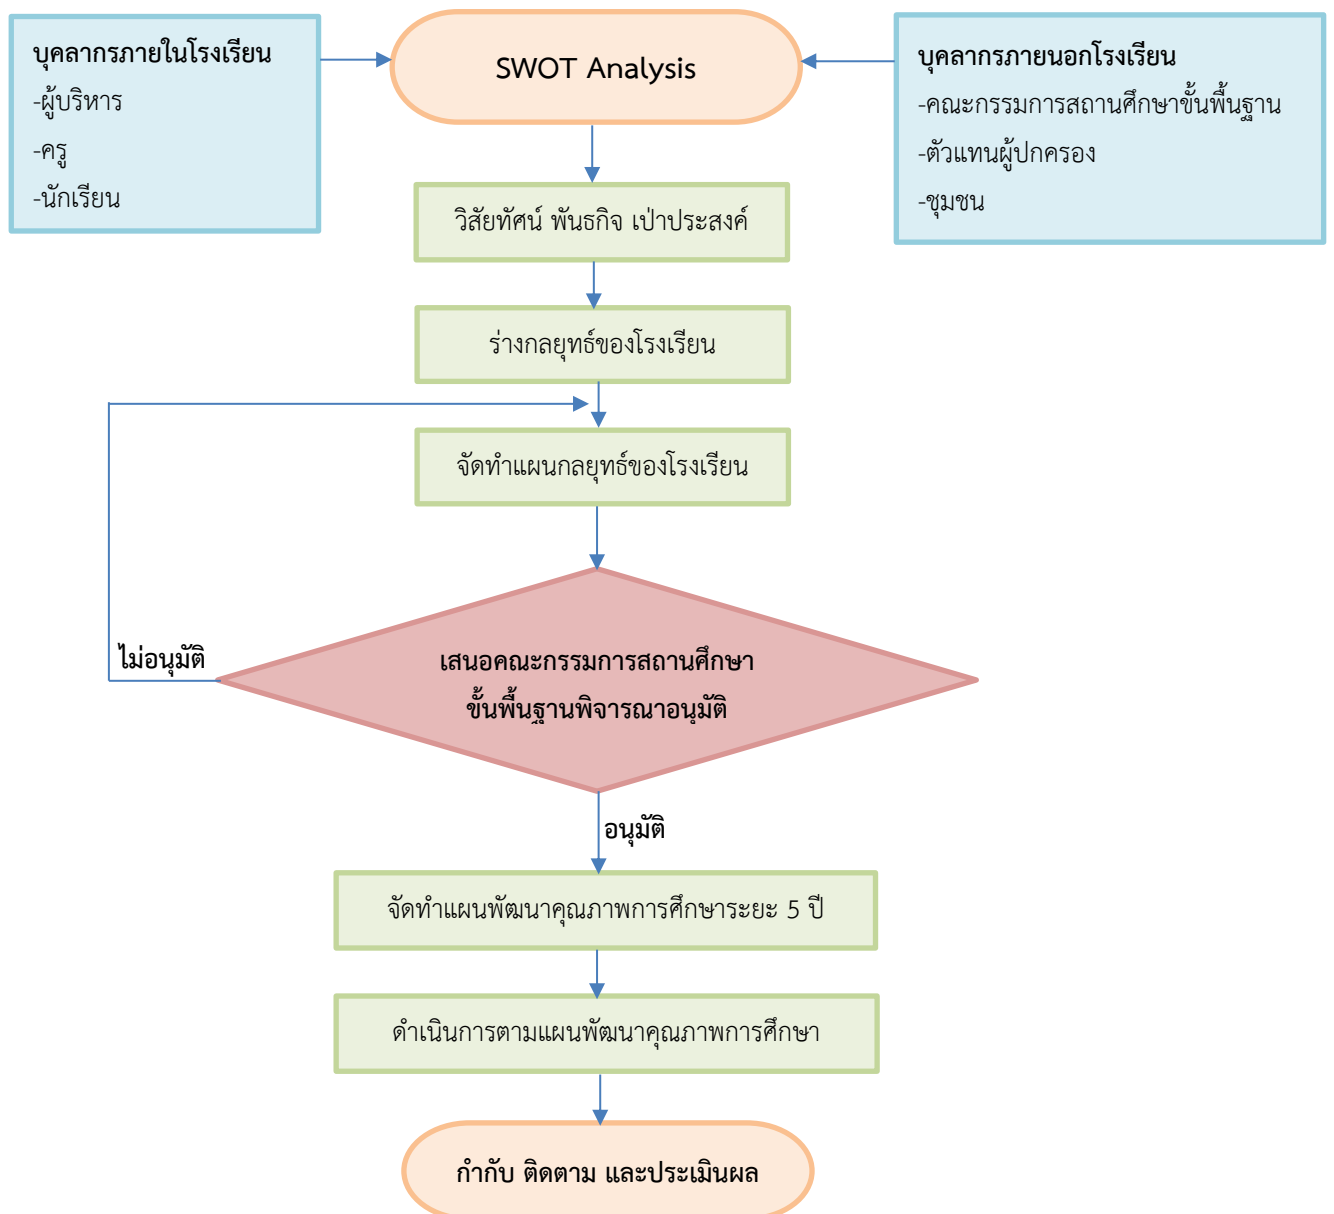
บุคลากรภายในโรงเรียน
-ผู้บริหาร
-ครู
-นักเรียน

SWOT Analysis

บุคลากรภายนอกโรงเรียน
-คณะกรรมการสถานศึกษาขั้นพื้นฐาน
-ตัวแทนผู้ปกครอง
-ชุมชน

วิสัยทัศน์ พันธกิจ เป่าประสงค์

ร่างกลยุทธ์ของโรงเรียน

จัดทำแผนกลยุทธ์ของโรงเรียน

ไม่อนุมัติ

เสนอคณะกรรมการสถานศึกษาขั้นพื้นฐานพิจารณาอนุมัติ

อนุมัติ

จัดทำแผนพัฒนาคุณภาพการศึกษาระยะ 5 ปี

ดำเนินการตามแผนพัฒนาคุณภาพการศึกษา

กำกับ ติดตาม และประเมินผล